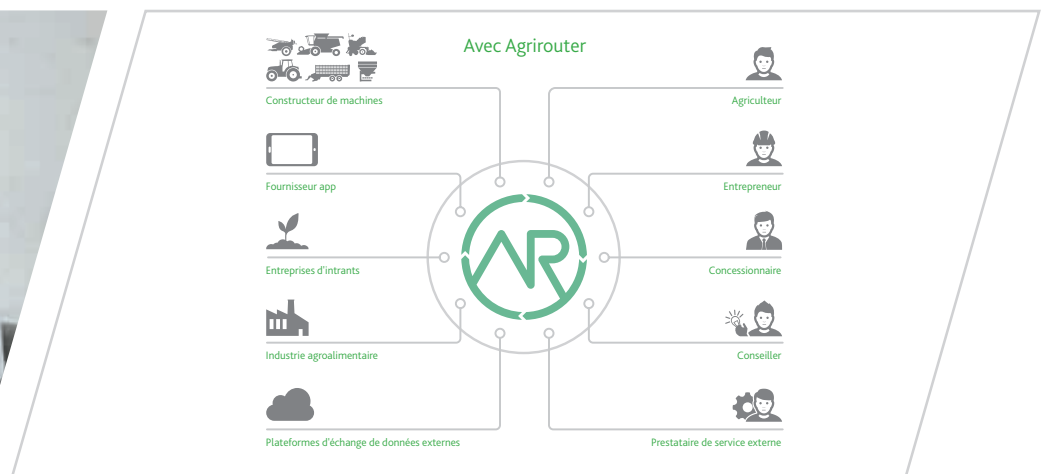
Avec Agrirouter

Constructeur de machines

Fournisseur app

Entreprises d'intrants

Industrie agroalimentaire

Plateformes d'échange de données externes

AR

Agriculteur

Entrepreneur

Concessionnaire

Conseiller

Prestataire de service externe